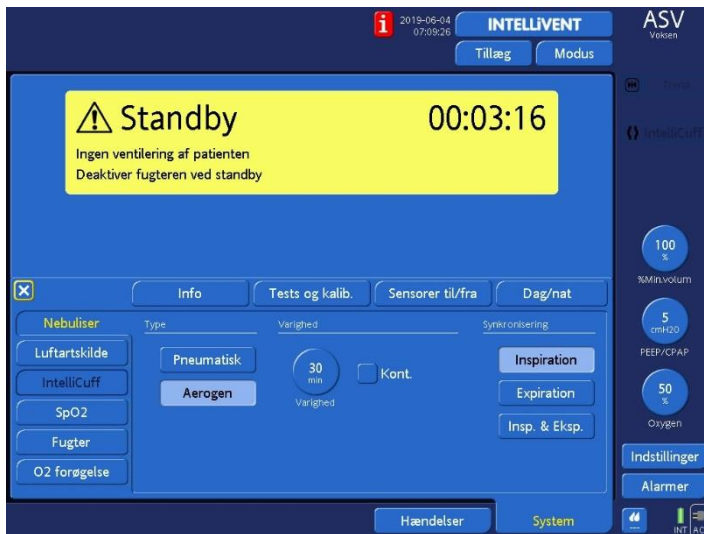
i 2019-06-04 07:09:26

INTELLiVENT

Tillæg Modus

ASV
Voksen

Trend

IntelliCuff

⚠ Standby 00:03:16

Ingen ventilering af patienten
Deaktiver fugteren ved standby

100
%
%Min.volum

5
cmH2O
PEEP/CPAP

50
%
Oxygen

Indstillinger

Alarmer

Info | Tests og kalib. | Sensorer til/fra | Dag/nat

Nebuliser
Luftartskilde
IntelliCuff
SpO2
Fugter
O2 forøgelse

Type
Pneumatisk
Aerogen

Varighed
30
min
Varighed
Kont.

Synkronisering
Inspiration
Expiration
Insp. & Eksp.

Hændelser System

INT AC